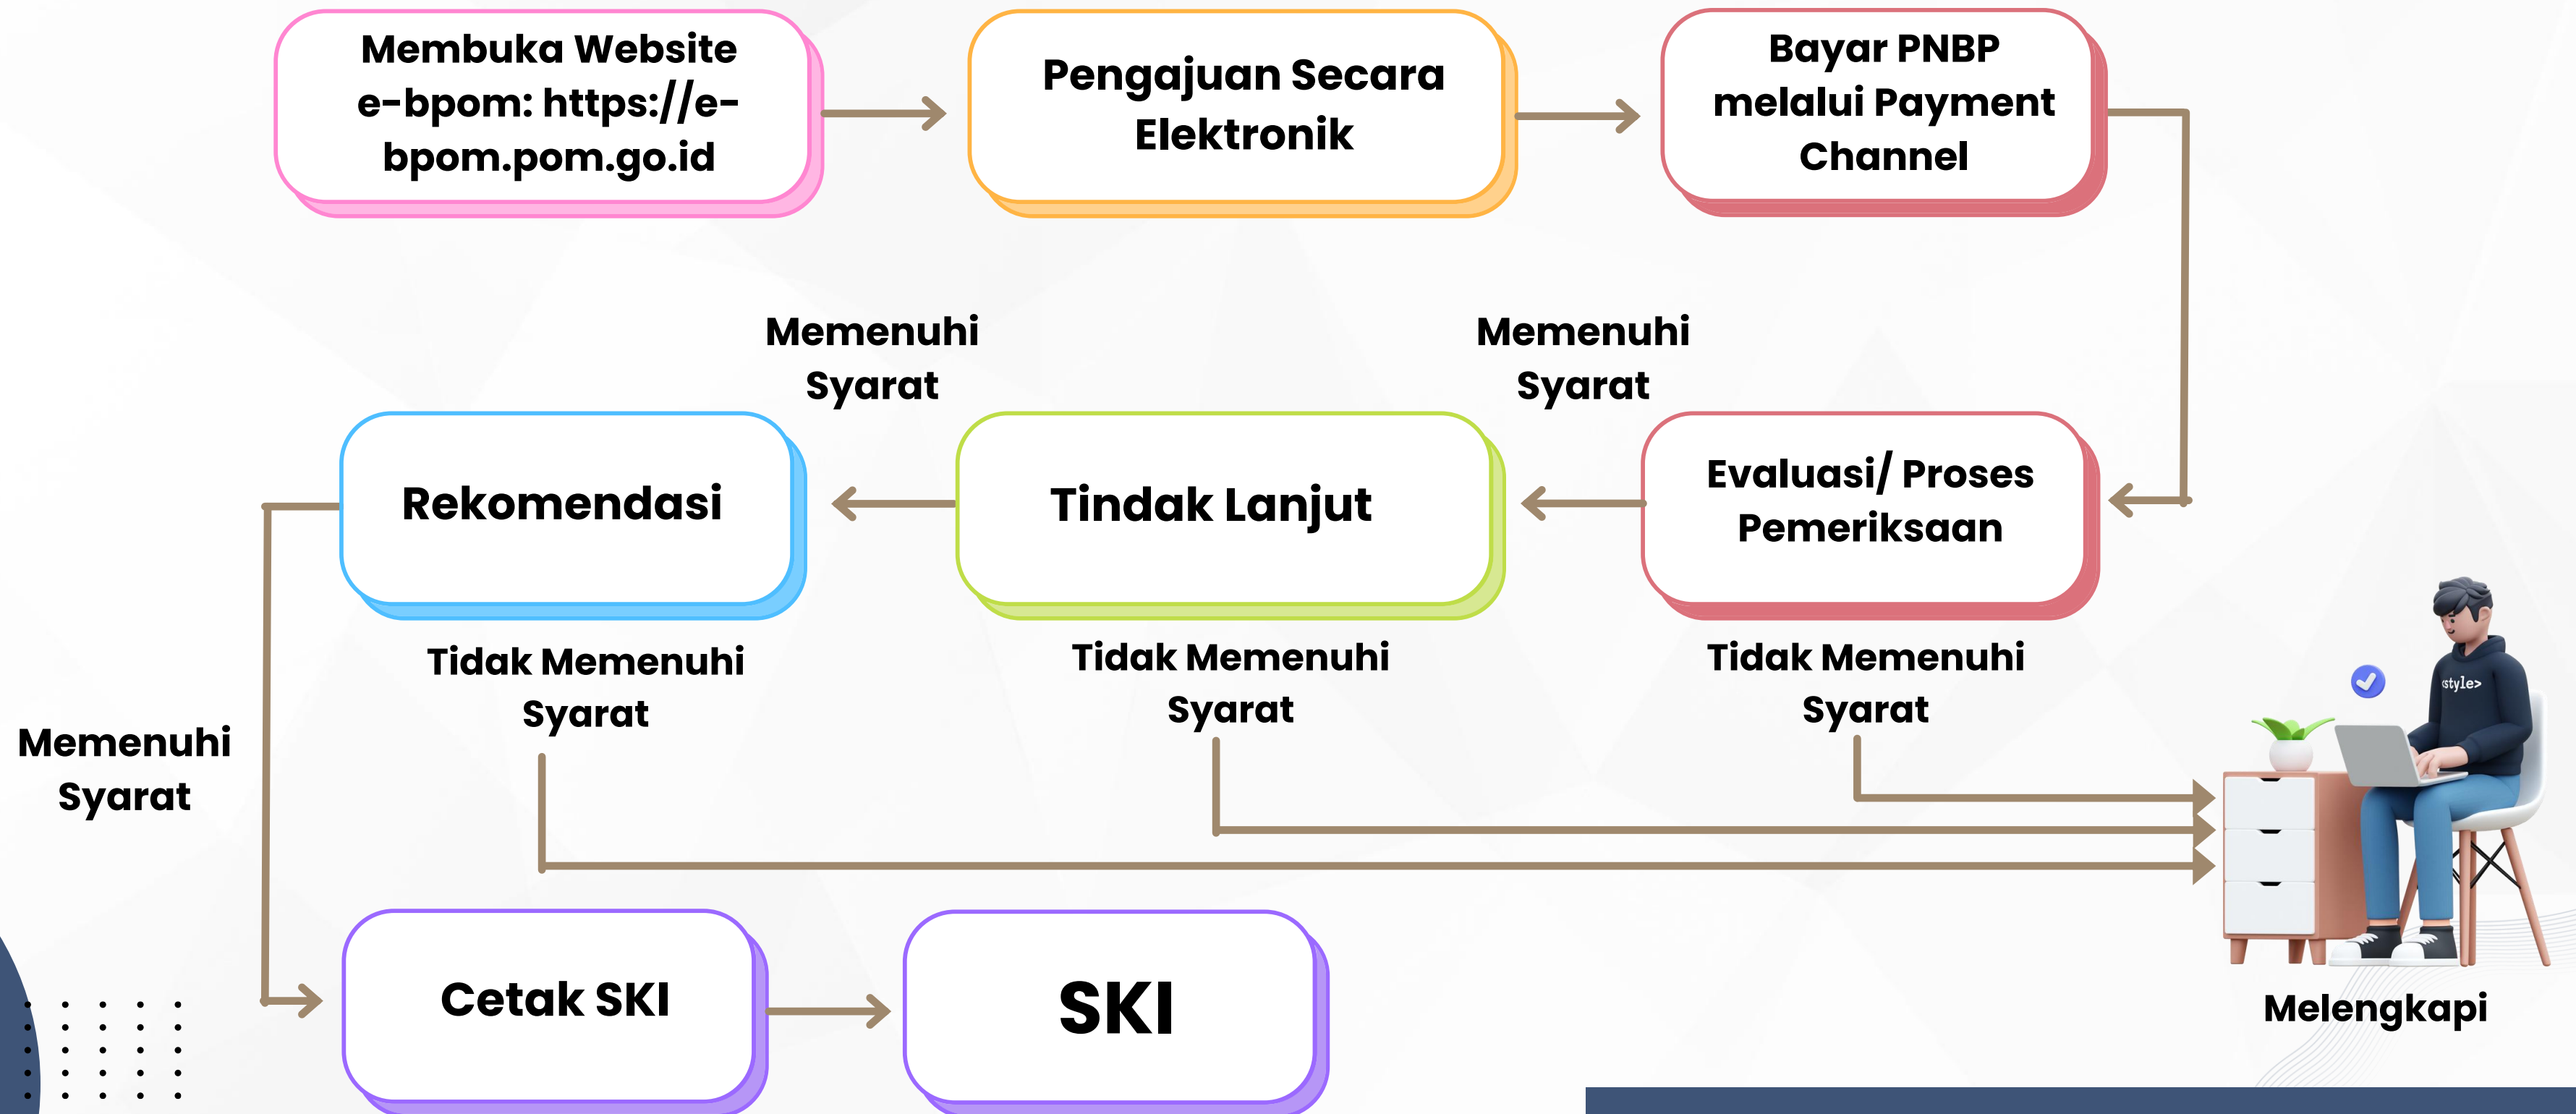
Membuka Website e-bpom: https://e-bpom.pom.go.id

Pengajuan Secara Elektronik

Bayar PNBP melalui Payment Channel

Memenuhi Syarat

Memenuhi Syarat

Rekomendasi

Tindak Lanjut

Evaluasi/ Proses Pemeriksaan

Tidak Memenuhi Syarat

Tidak Memenuhi Syarat

Tidak Memenuhi Syarat

Memenuhi Syarat

style>

Cetak SKI

SKI

Melengkapi